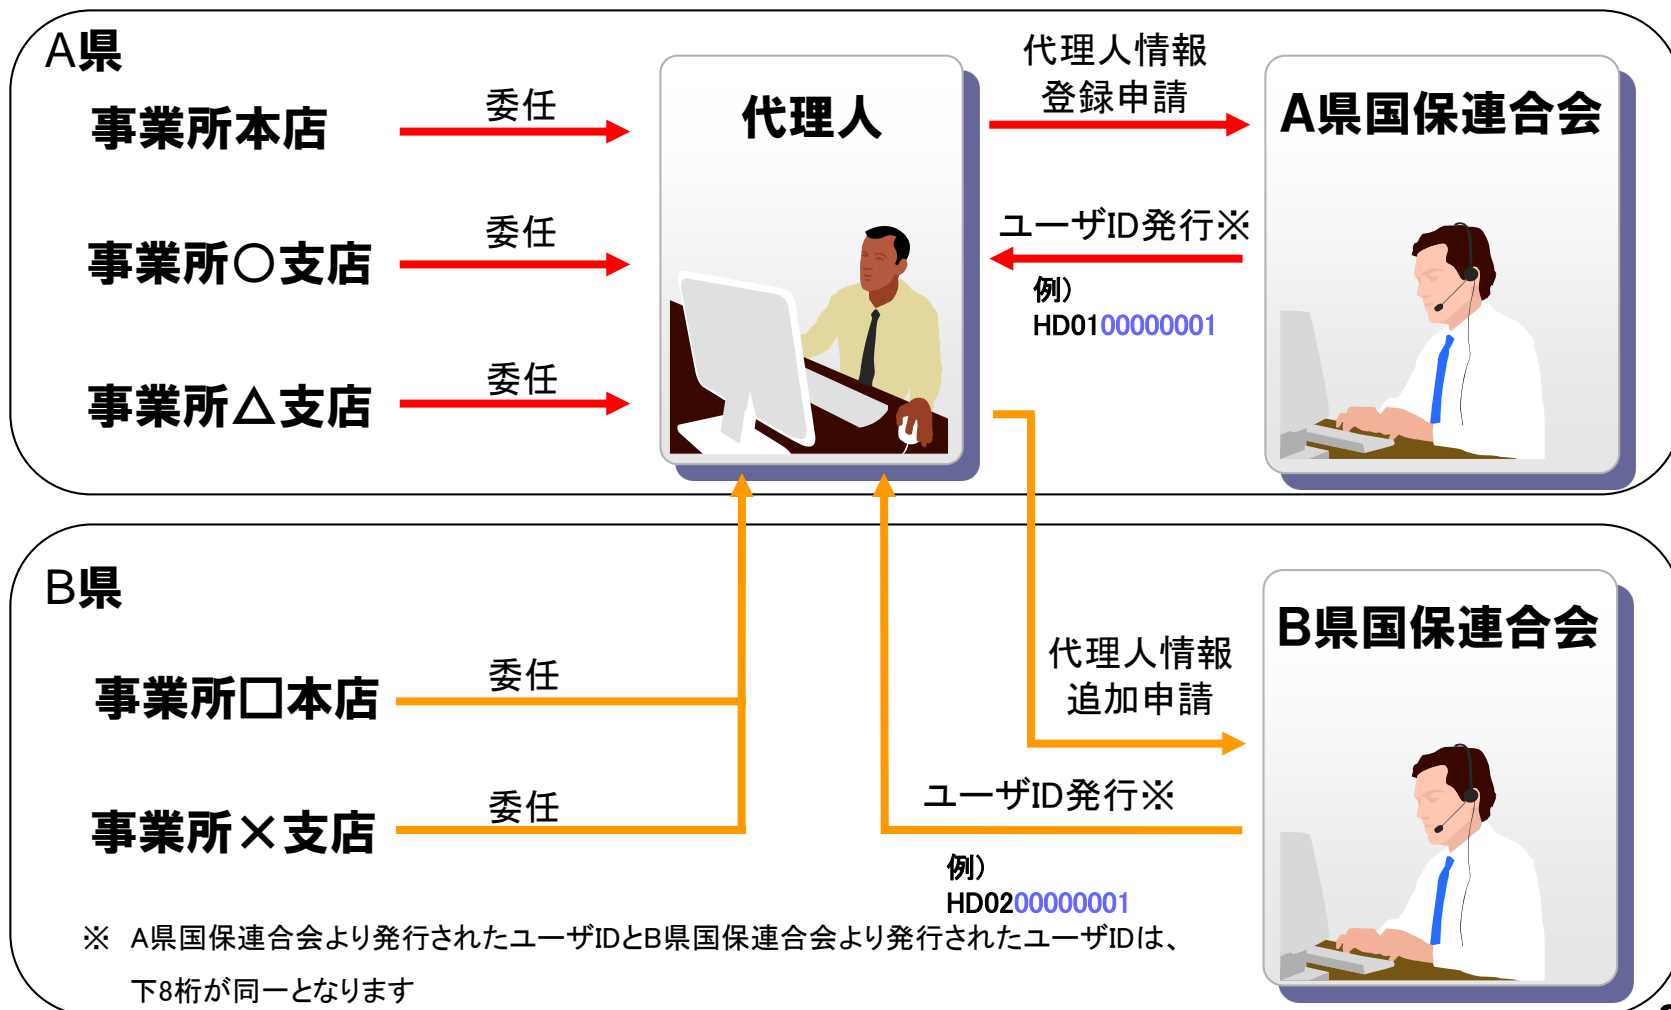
A県

事業所本店

委任

事業所○支店

委任

事業所△支店

委任

代理人

代理人情報
登録申請

A県国保連合会

ユーザID発行※

例）
HD0100000001

B県

事業所□本店

委任

事業所×支店

委任

代理人情報
追加申請

B県国保連合会

ユーザID発行※

例）
HD0200000001

※ A県国保連合会より発行されたユーザIDとB県国保連合会より発行されたユーザIDは、下8桁が同一となります